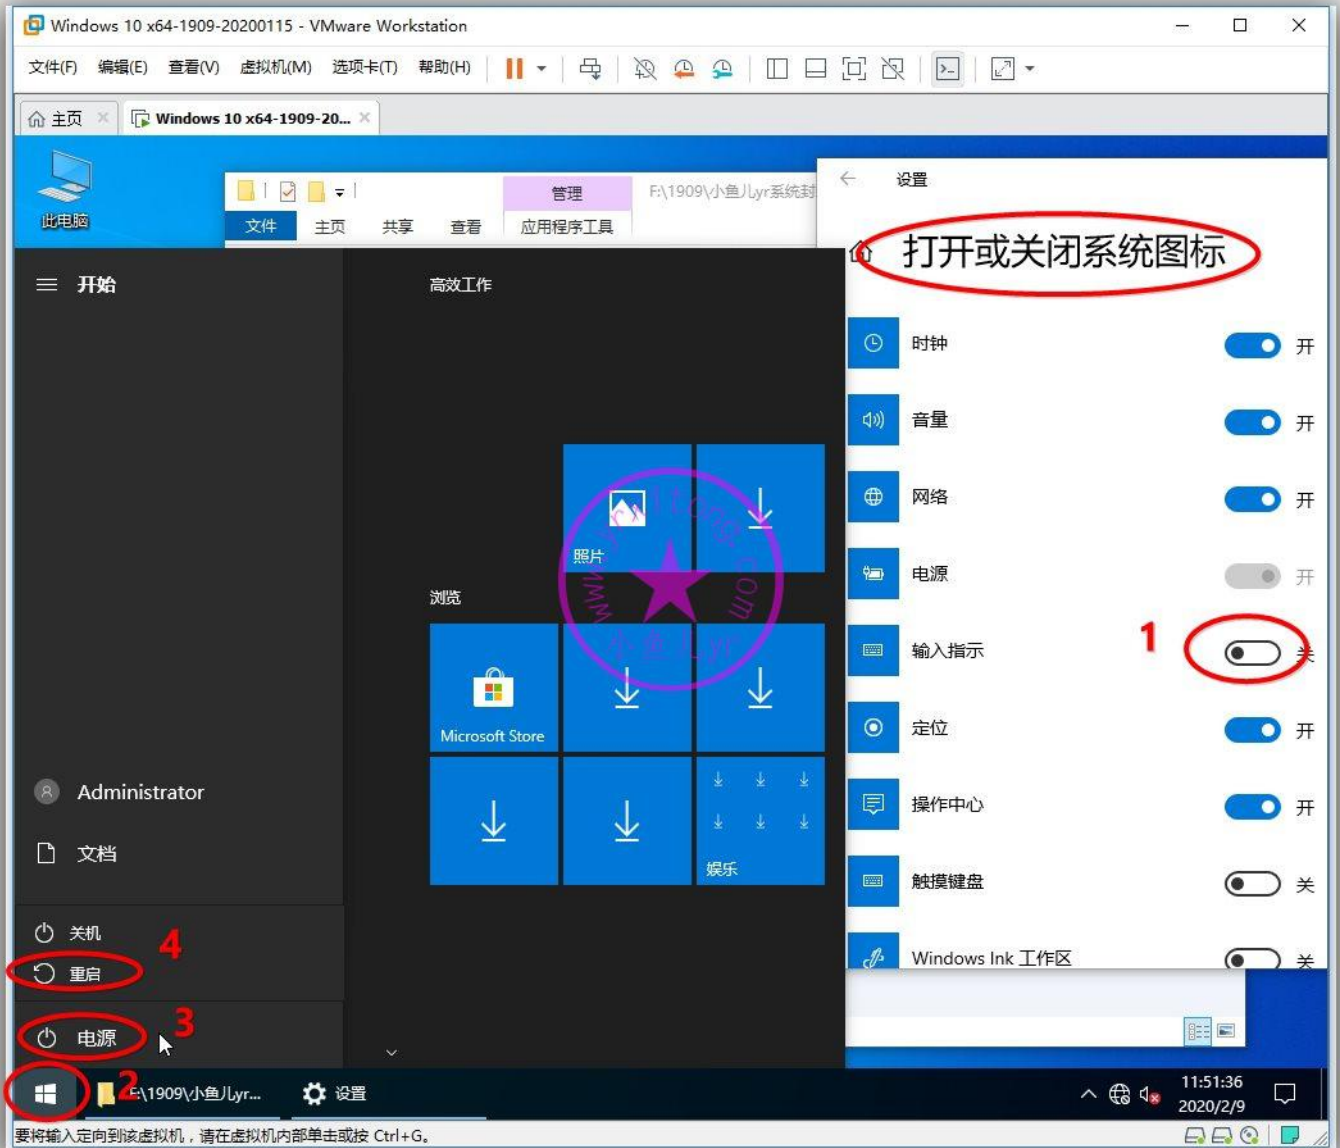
Windows 10 x64-1909-20200115 - VMware Workstation

文件(F) 编辑(E) 查看(V) 虚拟机(M) 选项卡(T) 帮助(H)

主页 Windows 10 x64-1909-20...

此电脑

管理
F:\1909\小鱼儿yr系统封
文件 主页 共享 查看 应用程序工具

设置

打开或关闭系统图标

时钟 开
音量 开
网络 开
电源 开
输入指示 1 关
定位 开
操作中心 开
触摸键盘 关
Windows Ink 工作区 关

开始

高效工作

照片

浏览

Microsoft Store

娱乐

Administrator

文档

关机 4
重启

电源 3

2 F:\1909\小鱼儿yr... 设置

11:51:36
2020/2/9

要将输入定向到该虚拟机，请在虚拟机内部单击或按 Ctrl+G。